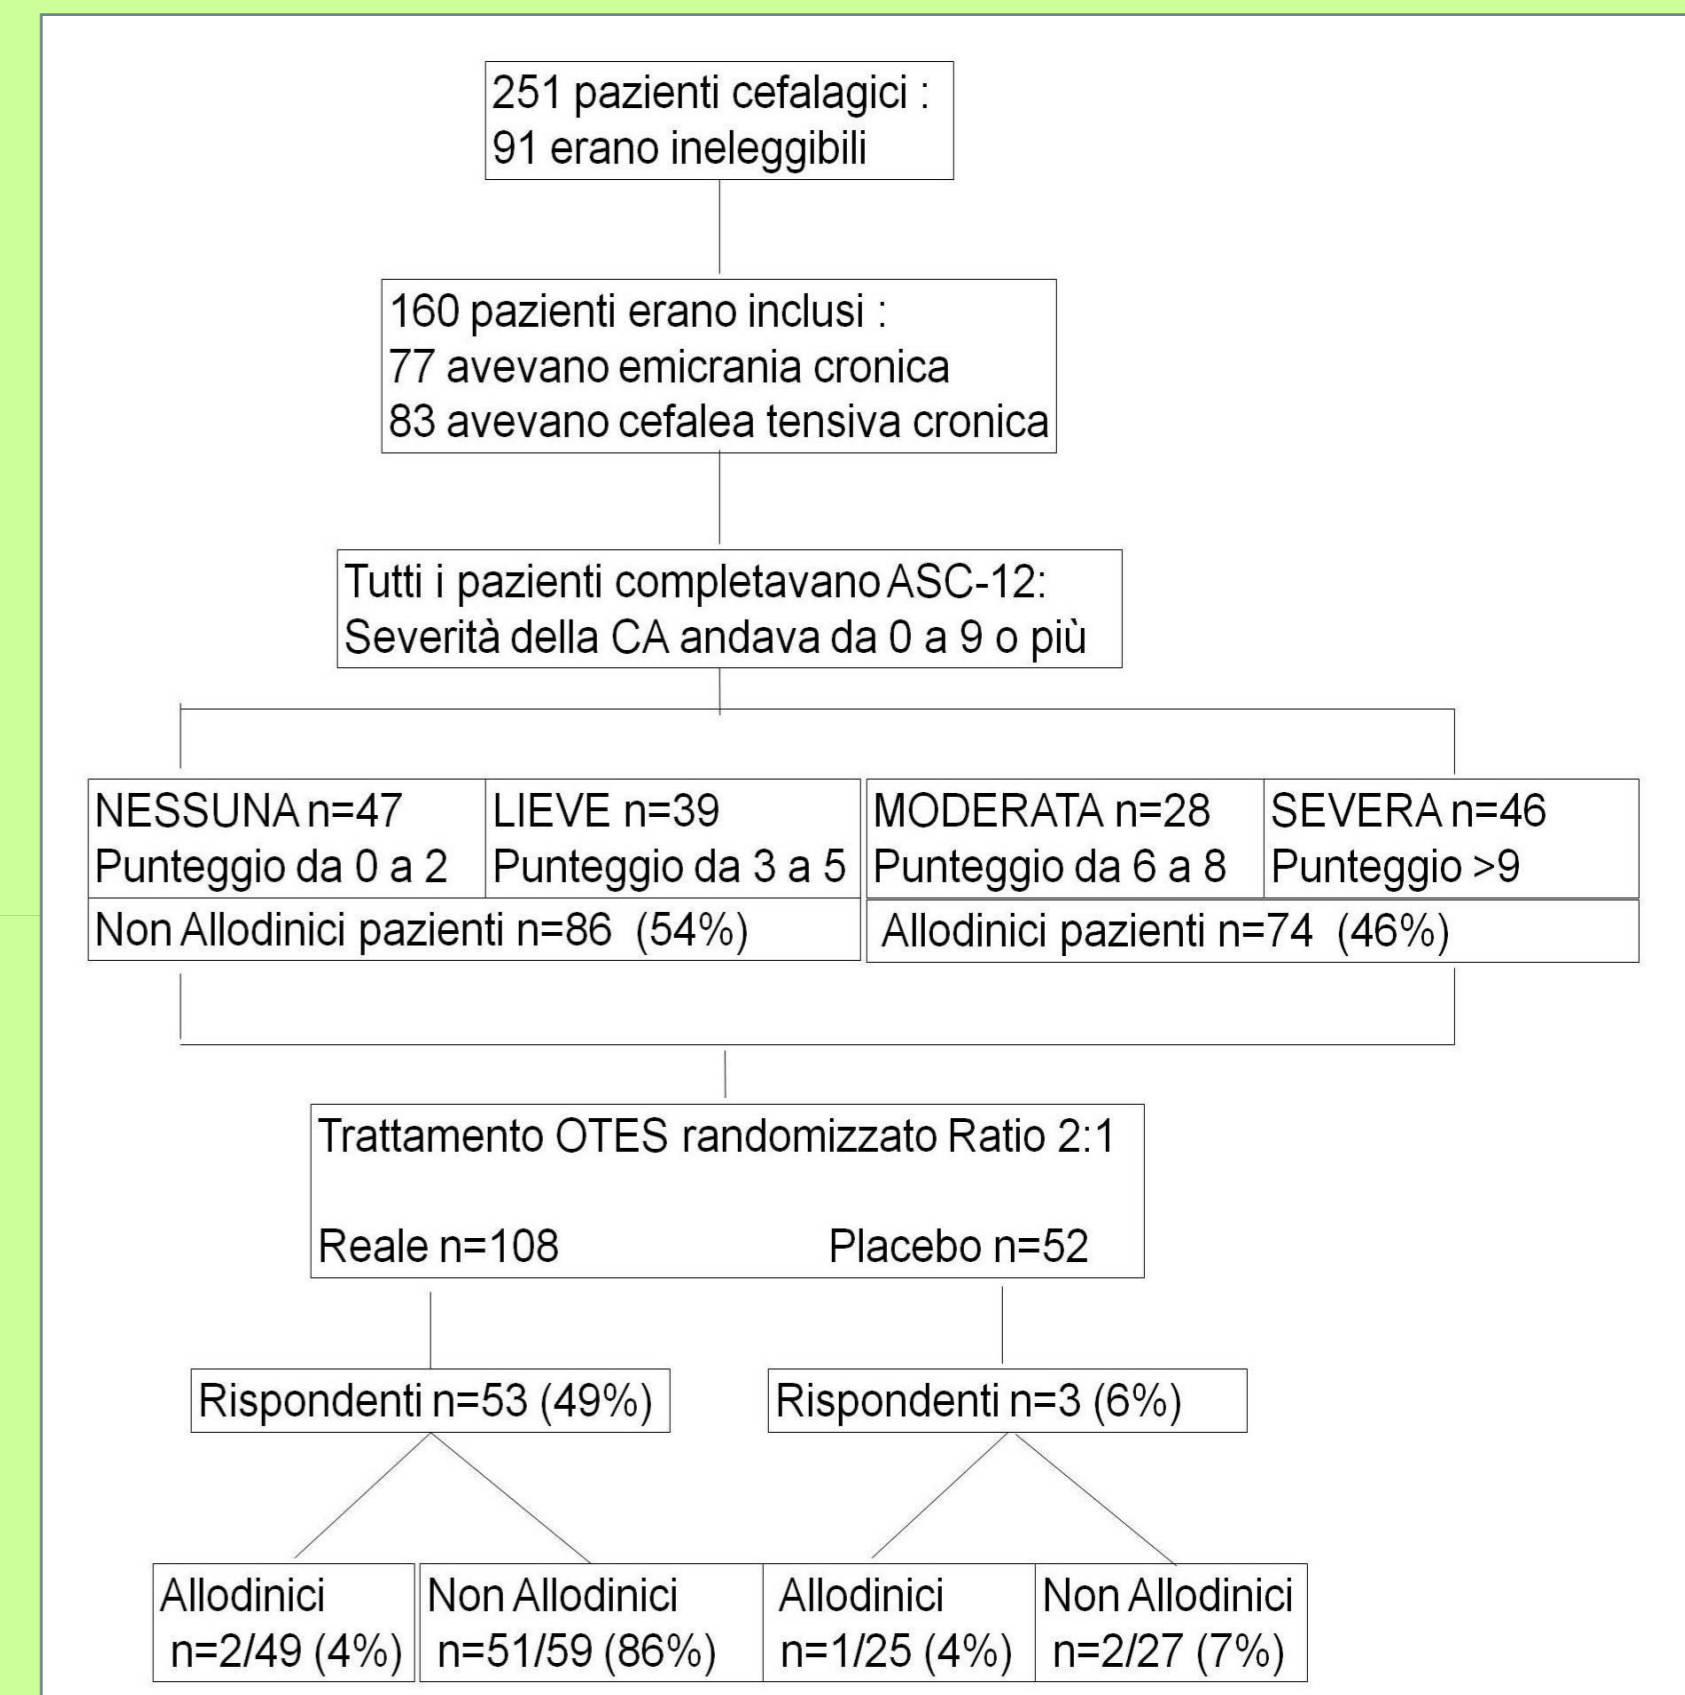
251 pazienti cefalagici :
91 erano ineleggibili

160 pazienti erano inclusi :
77 avevano emicrania cronica
83 avevano cefalea tensiva cronica

Tutti i pazienti completavano ASC-12:
Severità della CA andava da 0 a 9 o più

NESSUNA n=47
Punteggio da 0 a 2

LIEVE n=39
Punteggio da 3 a 5

MODERATA n=28
Punteggio da 6 a 8

SEVERA n=46
Punteggio >9

Non Allodinici pazienti n=86 (54%)

Allodinici pazienti n=74 (46%)

Trattamento OTES randomizzato Ratio 2:1

Reale n=108

Placebo n=52

Rispondenti n=53 (49%)

Rispondenti n=3 (6%)

Allodinici
n=2/49 (4%)

Non Allodinici
n=51/59 (86%)

Allodinici
n=1/25 (4%)

Non Allodinici
n=2/27 (7%)